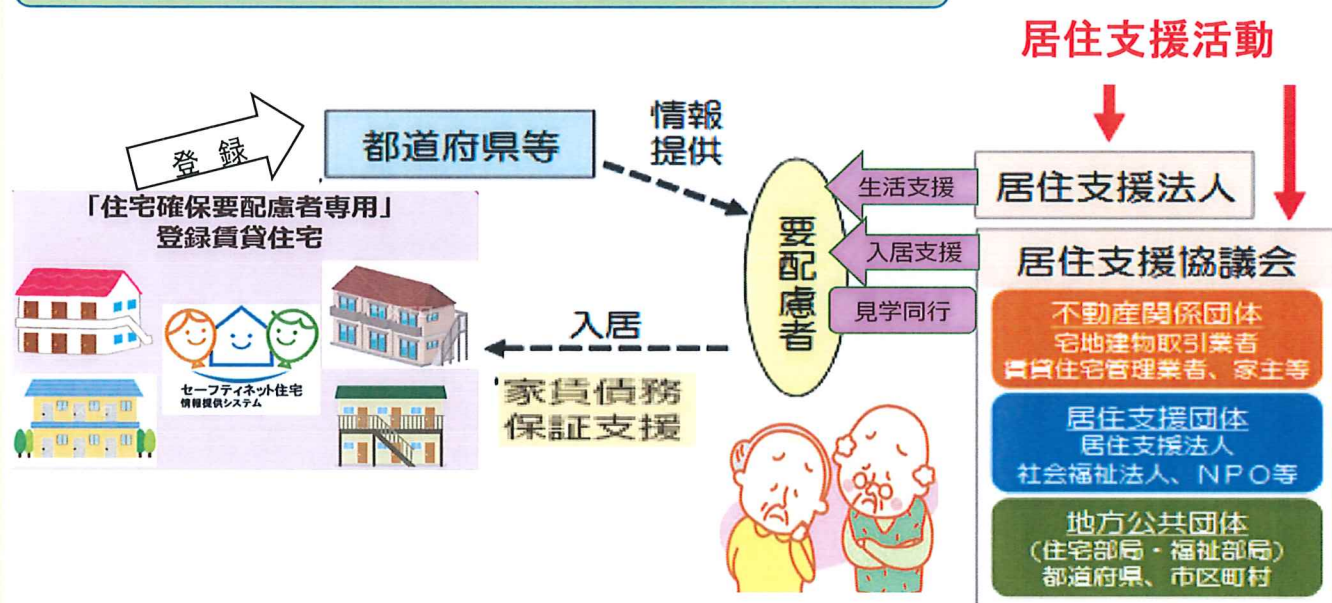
居住支援活動

登録

都道府県等

情報提供

「住宅確保要配慮者専用」
登録賃貸住宅

セーフティネット住宅
情報提供システム

生活支援

入居支援

見学同行

要配慮者

居住支援法人

居住支援協議会

入居

家賃債務保証支援

不動産関係団体
宅地建物取引業者
賃貸住宅管理業者、家主等

居住支援団体
居住支援法人
社会福祉法人、NPO等

地方公共団体
(住宅部局・福祉部局)
都道府県、市区町村